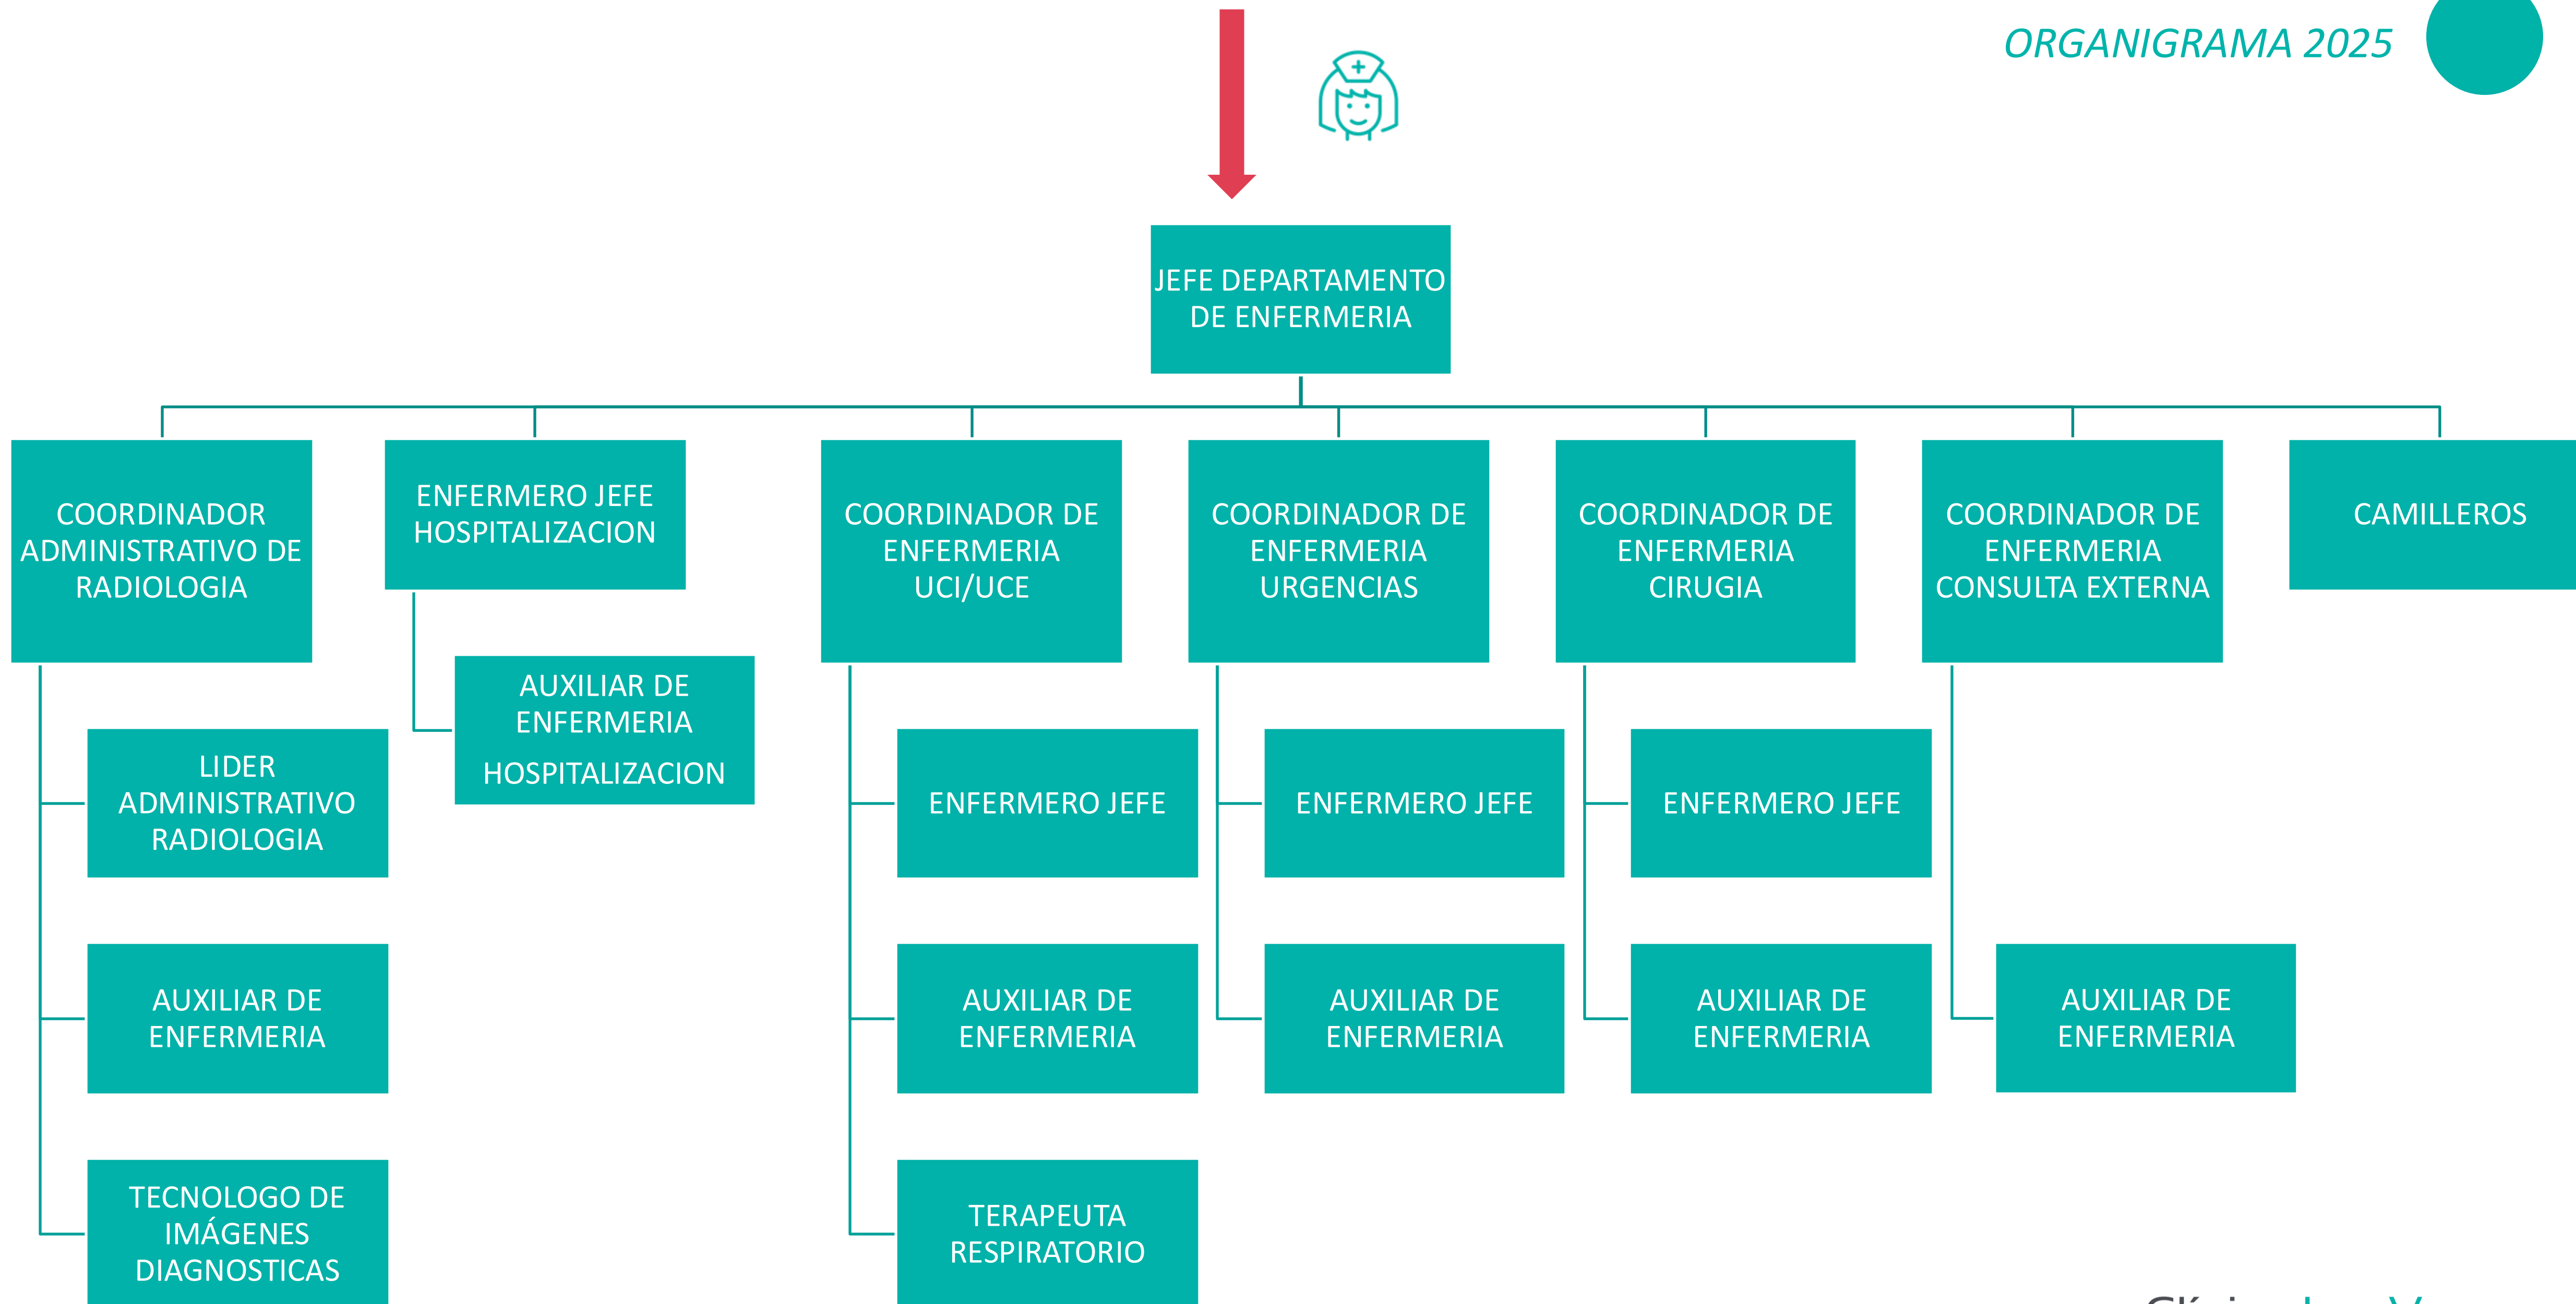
ORGANIGRAMA 2025

JEFE DEPARTAMENTO DE ENFERMERIA

COORDINADOR ADMINISTRATIVO DE RADIOLOGIA

LIDER ADMINISTRATIVO RADIOLOGIA

AUXILIAR DE ENFERMERIA

TECNOLOGO DE IMÁGENES DIAGNOSTICAS

ENFERMERO JEFE HOSPITALIZACION

AUXILIAR DE ENFERMERIA HOSPITALIZACION

COORDINADOR DE ENFERMERIA UCI/UCE

ENFERMERO JEFE

AUXILIAR DE ENFERMERIA

TERAPEUTA RESPIRATORIO

COORDINADOR DE ENFERMERIA URGENCIAS

ENFERMERO JEFE

AUXILIAR DE ENFERMERIA

COORDINADOR DE ENFERMERIA CIRUGIA

ENFERMERO JEFE

AUXILIAR DE ENFERMERIA

COORDINADOR DE ENFERMERIA CONSULTA EXTERNA

AUXILIAR DE ENFERMERIA

CAMILLEROS

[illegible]